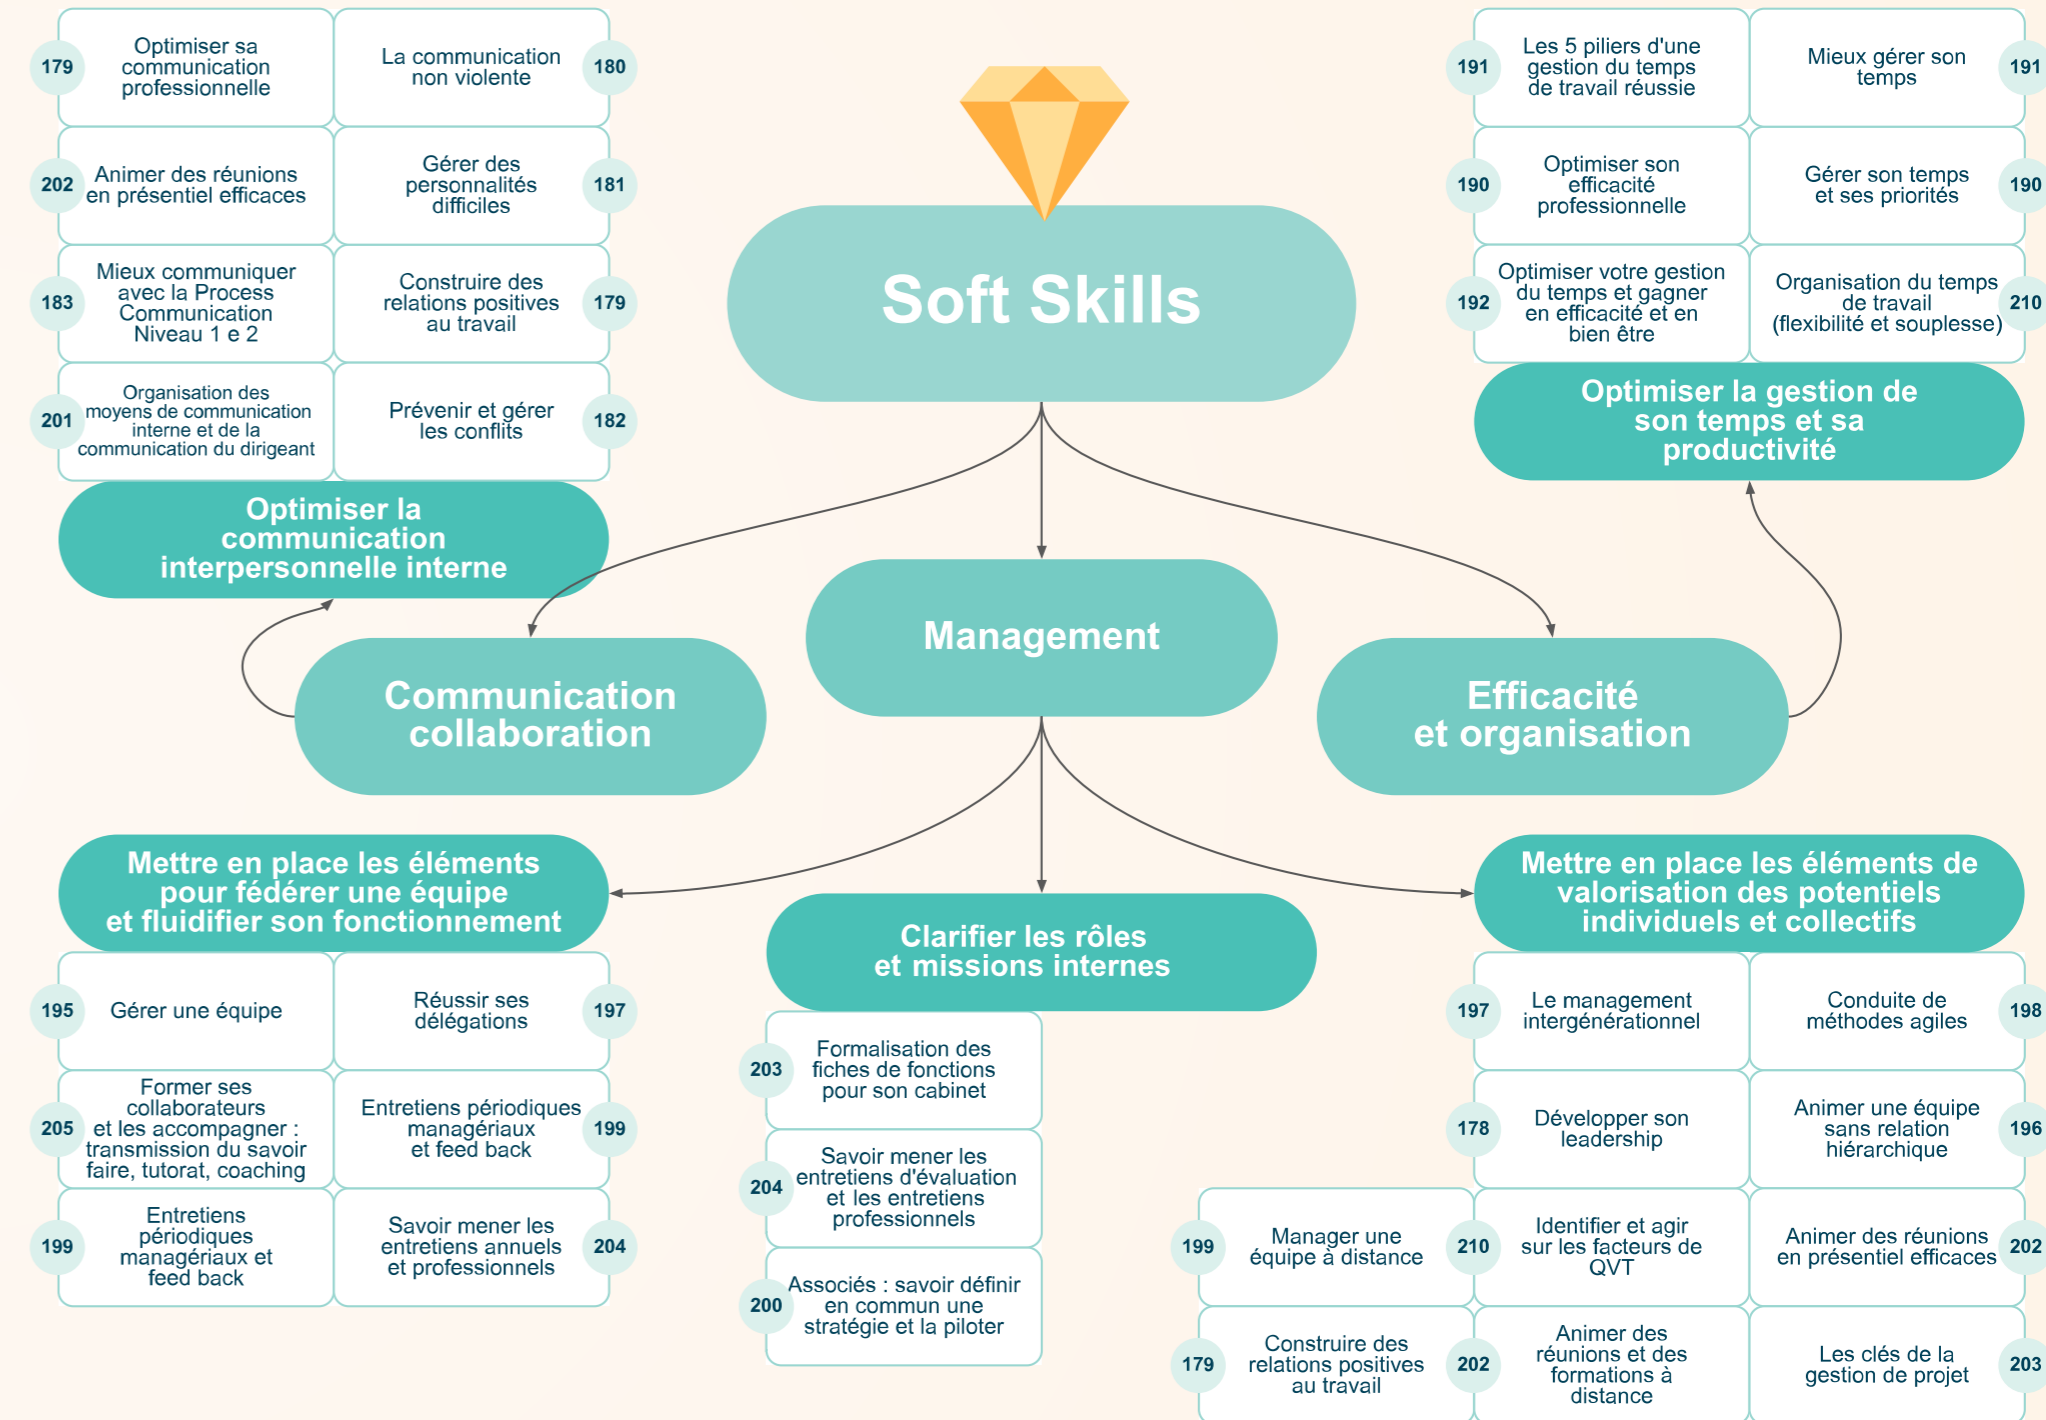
179 Optimiser sa communication professionnelle

La communication non violente 180

202 Animer des réunions en présentiel efficaces

Gérer des personnalités difficiles 181

183 Mieux communiquer avec la Process Communication Niveau 1 e 2

Construire des relations positives au travail 179

201 Organisation des moyens de communication interne et de la communication du dirigeant

Prévenir et gérer les conflits 182

Optimiser la communication interpersonnelle interne

Soft Skills

191 Les 5 piliers d'une gestion du temps de travail réussie

Mieux gérer son temps 191

190 Optimiser son efficacité professionnelle

Gérer son temps et ses priorités 190

192 Optimiser votre gestion du temps et gagner en efficacité et en bien être

Organisation du temps de travail (flexibilité et souplesse) 210

Optimiser la gestion de son temps et sa productivité

Management

Communication collaboration

Efficacité et organisation

Mettre en place les éléments pour fédérer une équipe et fluidifier son fonctionnement

Clarifier les rôles et missions internes

Mettre en place les éléments de valorisation des potentiels individuels et collectifs

195 Gérer une équipe

Réussir ses délégations 197

205 Former ses collaborateurs et les accompagner : transmission du savoir faire, tutorat, coaching

Entretiens périodiques managériaux et feed back 199

199 Entretiens périodiques managériaux et feed back

Savoir mener les entretiens annuels et professionnels 204

203 Formalisation des fiches de fonctions pour son cabinet

204 Savoir mener les entretiens d'évaluation et les entretiens professionnels

200 Associés : savoir définir en commun une stratégie et la piloter

197 Le management intergénérationnel

Conduite de méthodes agiles 198

178 Développer son leadership

Animer une équipe sans relation hiérarchique 196

199 Manager une équipe à distance

210 Identifier et agir sur les facteurs de QVT

Animer des réunions en présentiel efficaces 202

179 Construire des relations positives au travail

202 Animer des réunions et des formations à distance

Les clés de la gestion de projet 203